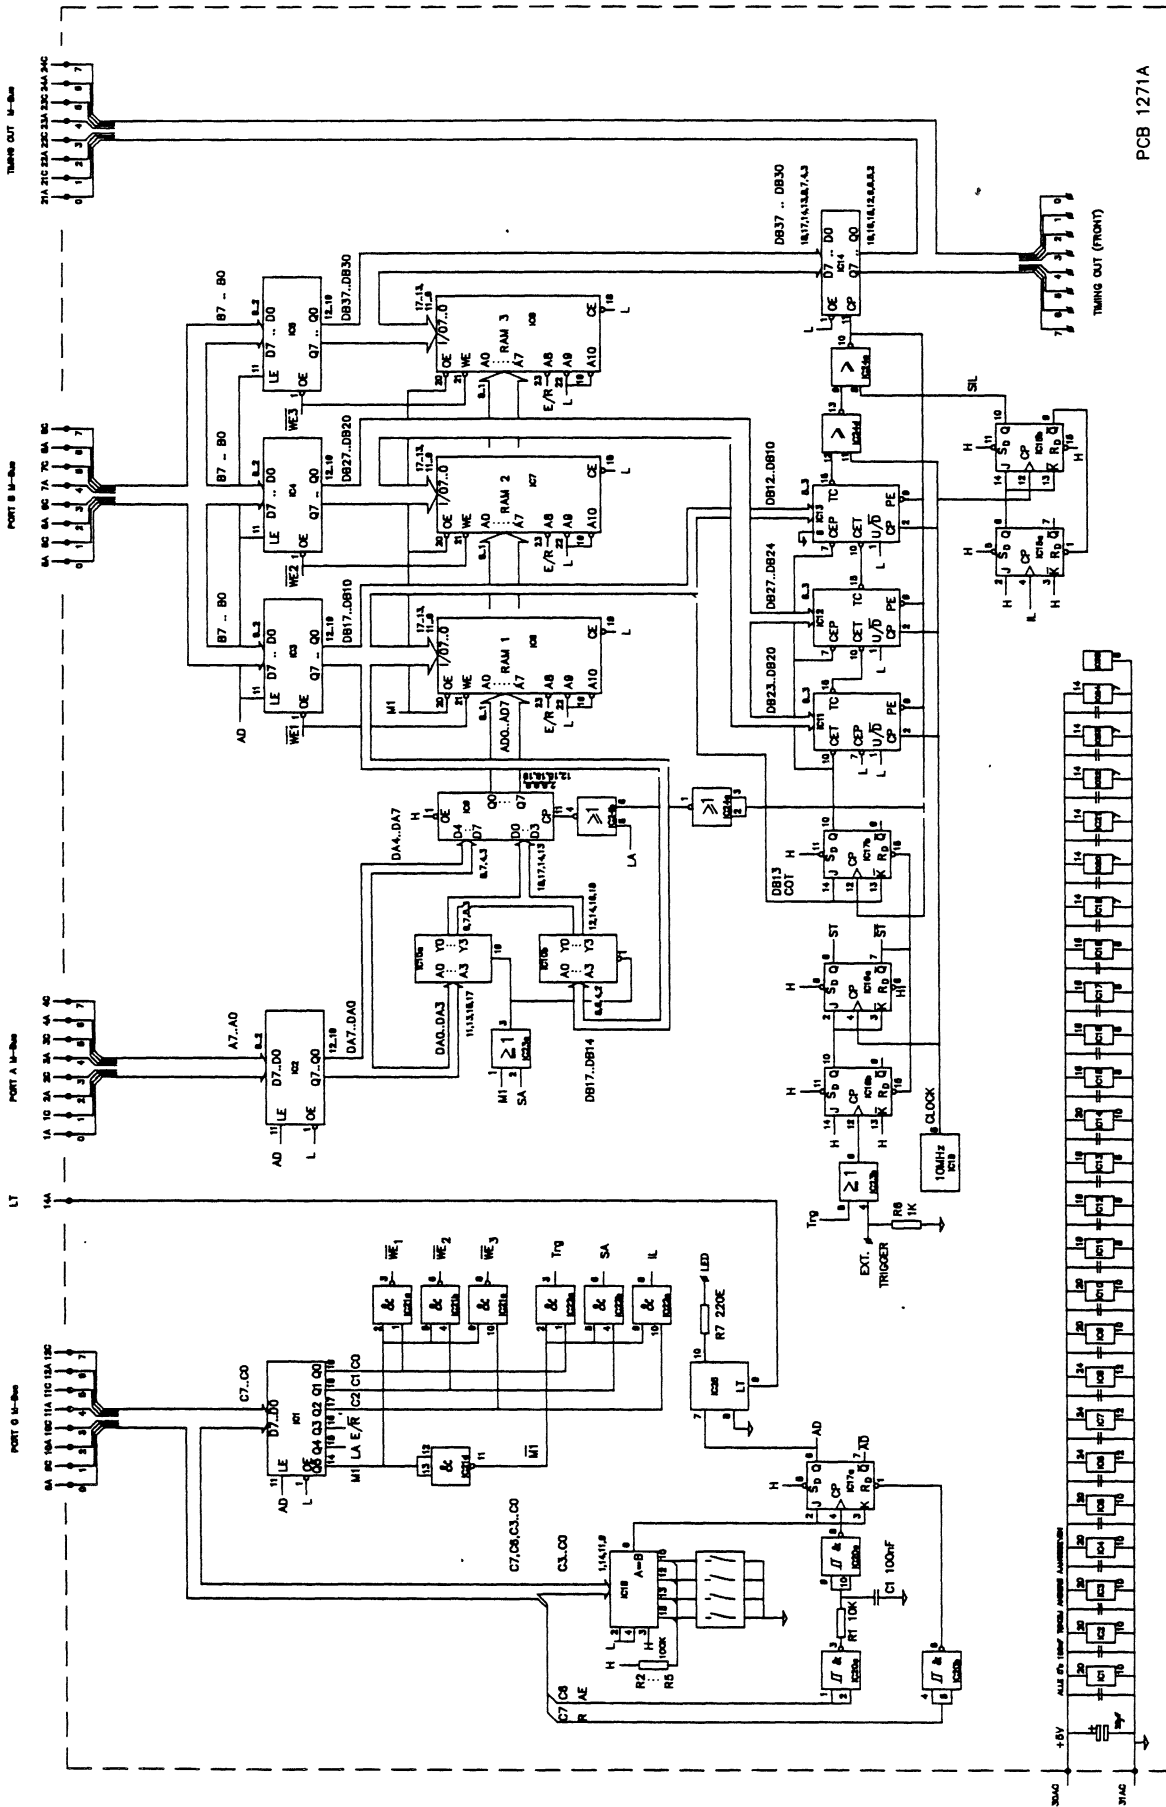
PCB 1271A

TIMING OUT M-Bus

PORT B M-Bus

PORT A M-Bus

PORT C M-Bus

LT

14A

TIMING OUT (FRONT)

DB37 .. DB30

D7 .. D0

Q0

IC14

OE

CP

B7 .. B0

D7 .. D0

Q7 .. Q0

LE

OE

DB37..DB30

RAM 3

I/O7..0

OE

WE

A0

A7

A8

A9

A10

CE

E/R

WE3

B7 .. B0

DB27..DB20

RAM 2

WE2

B7 .. B0

DB17..DB10

RAM 1

WE1

AD

M1

AD0..AD7

DB12..DB10

DB27..DB24

DB23..DB20

CEP

CET

TC

PE

U/D

CP

IC11

IC12

IC13

SIL

H

IL

J

K

Q

IC16a

IC16b

DA4..DA7

DA0..DA3

DB17..DB14

DB13

COT

ST

LA

M1

SA

A7..A0

D7..D0

Q7..Q0

DA7..DA0

IC2

Trg

EXT. TRIGGER

R6 1K

10MHz

IC18

CLOCK

WE1

WE2

WE3

Trg

SA

IL

&

LED

R7 220E

IC26

LT

C7..C0

D7..D0

IC1

LE

OE

Q0

Q1

Q2

Q3

Q4

C0

C1

C2

LA

E/R

M1

AD

AD

C7,C6,C3..C0

C3..C0

A=B

IC19

C1 100nF

R1 10K

R2

R5

10OK

C7

C6

R

AE

H

L

+5V

30AC

31AC

IC1

IC2

IC3

IC4

IC5

IC6

IC7

IC8

IC9

IC10

IC11

IC12

IC13

IC14

IC15

IC16

IC17

IC18

IC19

IC20

IC21

IC22

IC23

IC24

IC25

IC26